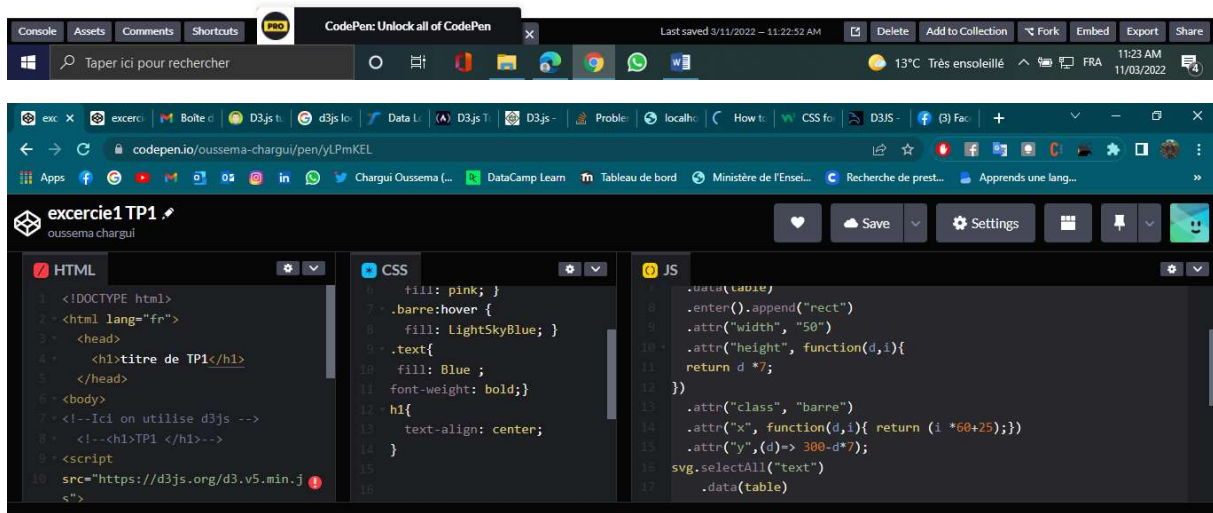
Console Assets Comments Shortcuts PRO CodePen: Unlock all of CodePen × Last saved 3/11/2022 – 11:22:52 AM Delete Add to Collection Fork Embed Export Share

Taper ici pour rechercher 13°C Très ensoleillé FRA 11:23 AM 11/03/2022 4

exc × excerci Boîte d D3.js tu d3js loc Data L D3.js T D3.js - Probler localho How to CSS for D3JS - (3) Fac +

codepen.io/oussema-chargui/pen/yLPmKEL

Apps Chargui Oussema (... DataCamp Learn Tableau de bord Ministère de l'Ensei... Recherche de prest... Apprends une lang...

excercie1 TP1
oussema chargui

Save Settings

HTML
1 <!DOCTYPE html>
2 <html lang="fr">
3 <head>
4 <h1>titre de TP1</h1>
5 </head>
6 <body>
7 <!--Ici on utilise d3js -->
8 <!--<h1>TP1 </h1>-->
9 <script
10 src="https://d3js.org/d3.v5.min.js">

CSS
6 fill: pink; }
7 .barre:hover {
8 fill: LightSkyBlue; }
9 .text{
10 fill: Blue ;
11 font-weight: bold;}
12 h1{
13 text-align: center;
14 }
15
16

JS
.data(table)
8 .enter().append("rect")
9 .attr("width", "50")
10 .attr("height", function(d,i){
11 return d *7;
12 })
13 .attr("class", "barre")
14 .attr("x", function(d,i){ return (i *60+25);})
15 .attr("y",(d)=> 300-d*7);
16 svg.selectAll("text")
17 .data(table)